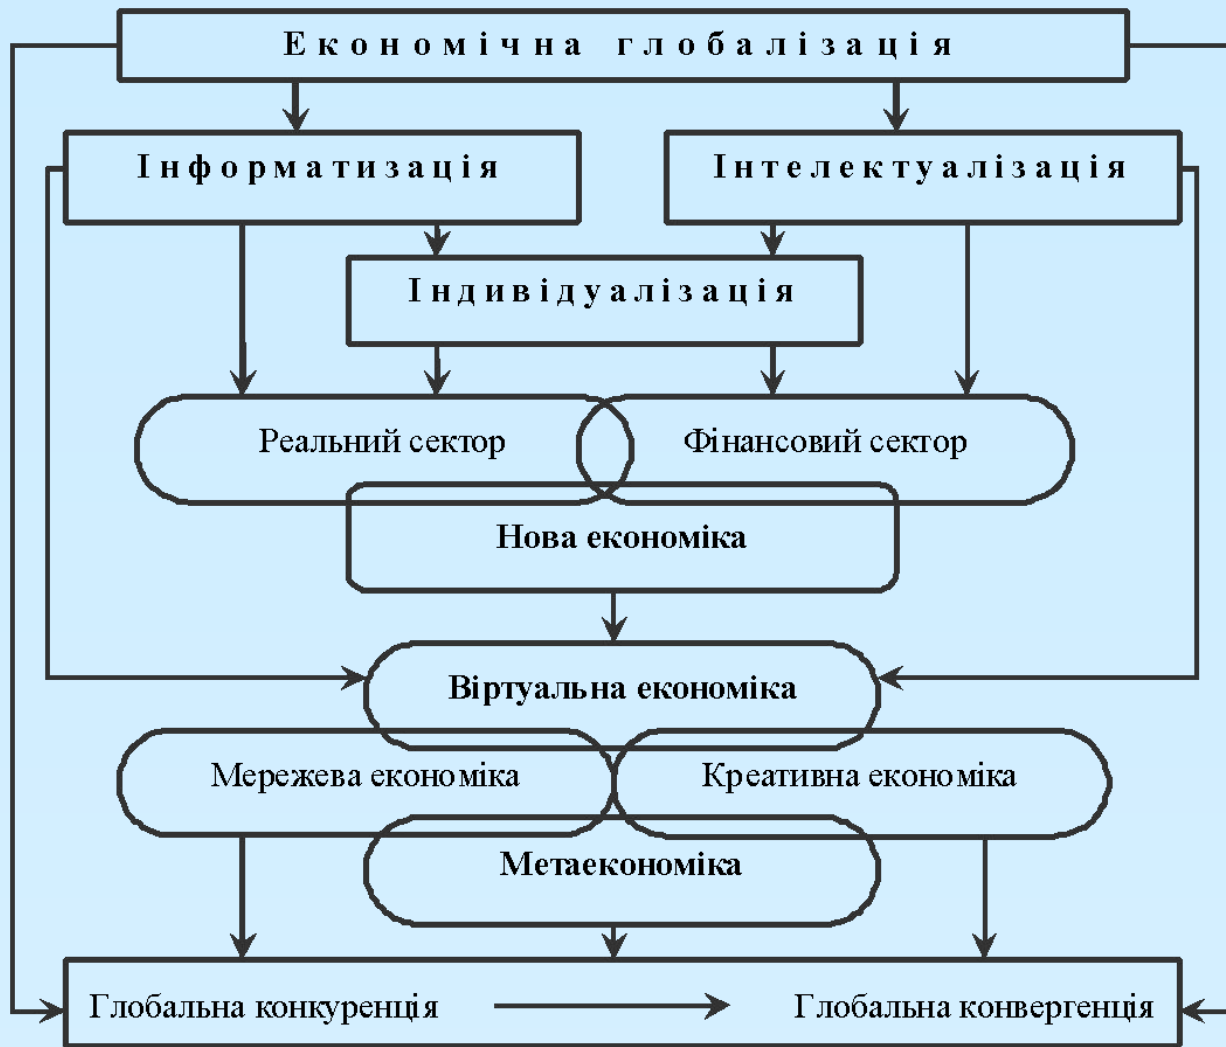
Економічна глобалізація

Інформатизація

Інтелектуалізація

Індивідуалізація

Реальний сектор

Фінансовий сектор

Нова економіка

Віртуальна економіка

Мережева економіка

Креативна економіка

Метаекономіка

Глобальна конкуренція

Глобальна конвергенція